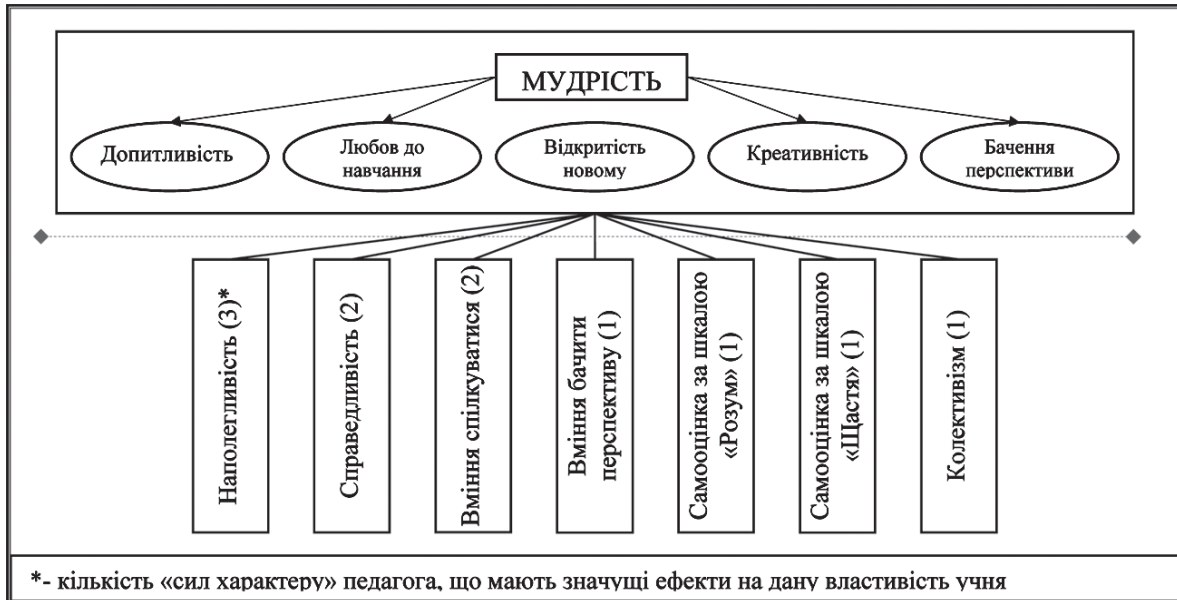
МУДРІСТЬ

Допитливість

Любов до навчання

Відкритість новому

Креативність

Бачення перспективи

Наполегливість (3)*

Справедливість (2)

Вміння спілкуватися (2)

Вміння бачити перспективу (1)

Самооцінка за шкалою «Розум» (1)

Самооцінка за шкалою «Щастя» (1)

Колективізм (1)

*- кількість «сил характеру» педагога, що мають значущі ефекти на дану властивість учня